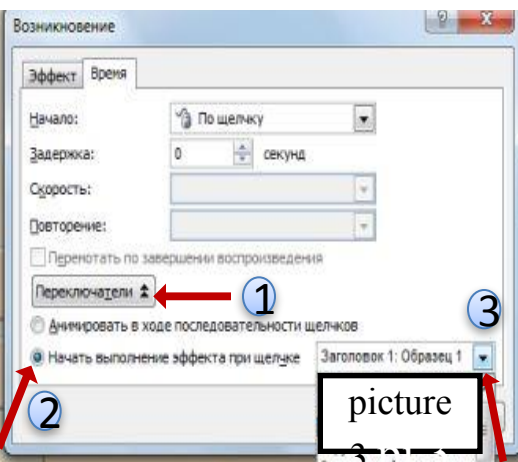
Возникновение

?
X

Эффект
Время

Начало:
По щелчку

Задержка:
0
секунд

Скорость:

Повторение:

Перемотать по завершении воспроизведения

Переключатели

1

Анимировать в ходе последовательности щелчков

3

Начать выполнение эффекта при щелчке
Заголовок 1: Образец 1

2

picture
3 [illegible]